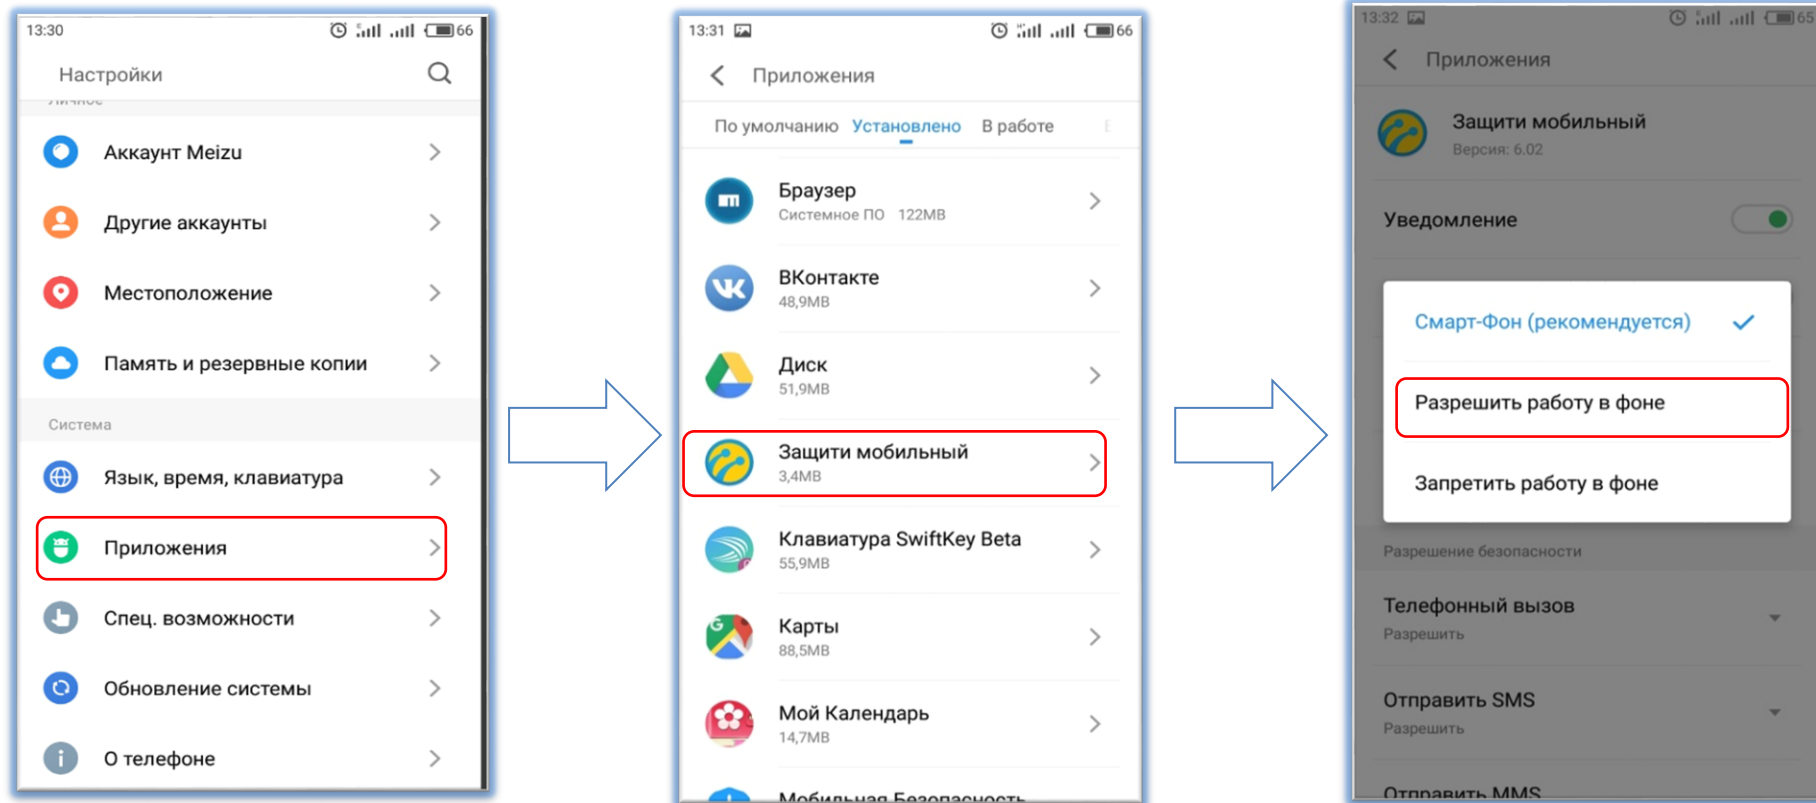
13:30 66

Настройки

Личное

Аккаунт Meizu

Другие аккаунты

Местоположение

Память и резервные копии

Система

Язык, время, клавиатура

Приложения

Спец. возможности

Обновление системы

О телефоне

13:31 66

Приложения

По умолчанию Установлено В работе

Браузер
Системное ПО 122MB

ВКонтакте
48,9MB

Диск
51,9MB

Защити мобильный
3,4MB

Клавиатура SwiftKey Beta
55,9MB

Карты
88,5MB

Мой Календарь
14,7MB

Мобильная Безопасность

13:32 65

Приложения

Защити мобильный
Версия: 6.02

Уведомление

Смарт-Фон (рекомендуется)

Разрешить работу в фоне

Запретить работу в фоне

Разрешение безопасности

Телефонный вызов
Разрешить

Отправить SMS
Разрешить

Отправить MMS